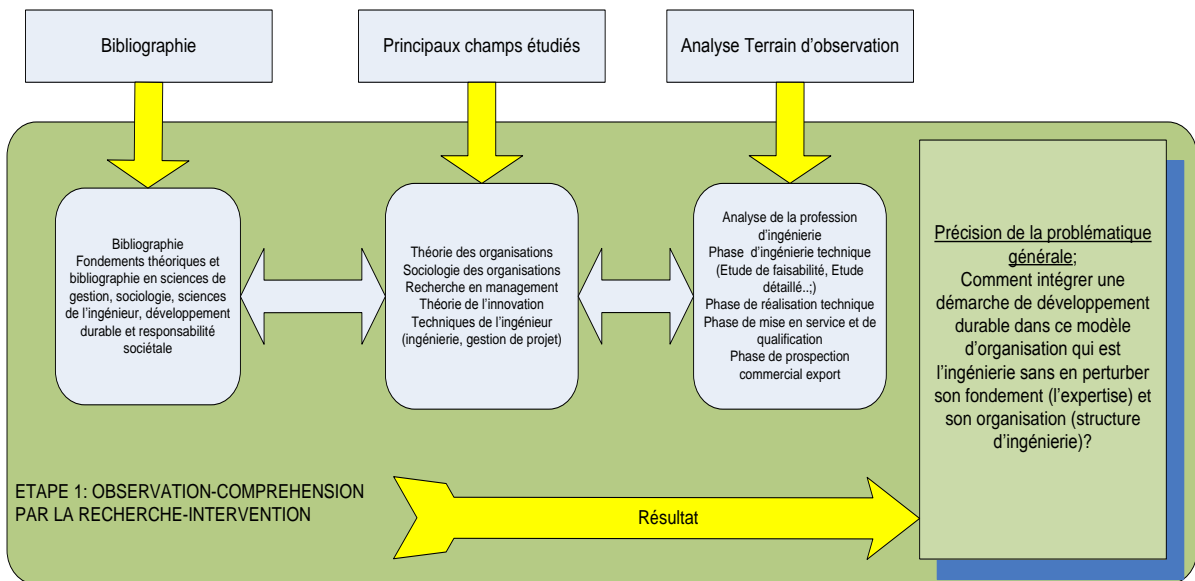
Bibliographie

Principaux champs étudiés

Analyse Terrain d'observation

Bibliographie
Fondements théoriques et bibliographie en sciences de gestion, sociologie, sciences de l'ingénieur, développement durable et responsabilité sociétale

Théorie des organisations
Sociologie des organisations
Recherche en management
Théorie de l'innovation
Techniques de l'ingénieur (ingénierie, gestion de projet)

Analyse de la profession d'ingénierie
Phase d'ingénierie technique (Etude de faisabilité, Etude détaillé..;)
Phase de réalisation technique
Phase de mise en service et de qualification
Phase de prospection commercial export

Précision de la problématique générale;
Comment intégrer une démarche de développement durable dans ce modèle d'organisation qui est l'ingénierie sans en perturber son fondement (l'expertise) et son organisation (structure d'ingénierie)?

ETAPE 1: OBSERVATION-COMPREHENSION PAR LA RECHERCHE-INTERVENTION

Résultat